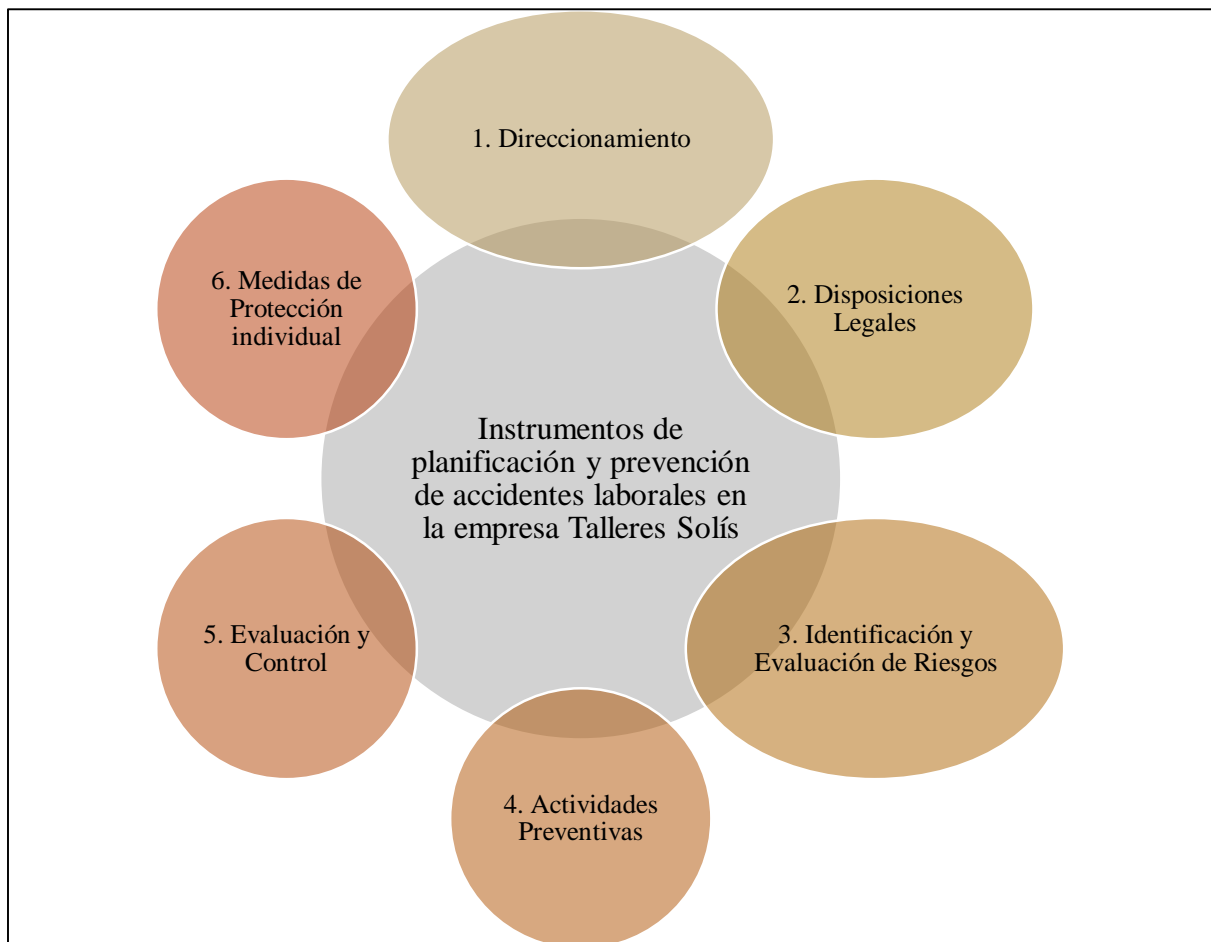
1. Direccionamiento

2. Disposiciones Legales

3. Identificación y Evaluación de Riesgos

4. Actividades Preventivas

5. Evaluación y Control

6. Medidas de Protección individual

Instrumentos de planificación y prevención de accidentes laborales en la empresa Talleres Solís